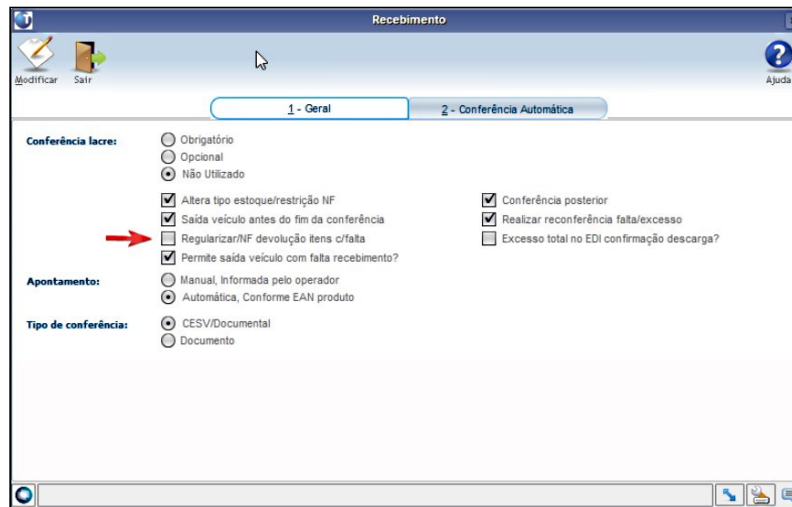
Recebimento

Modificar Sair

Ajuda

1 - Geral

2 - Conferência Automática

Conferência lacre:
Obrigatório
Opcional
Não Utilizado

Altera tipo estoque/restrição NF
Saída veículo antes do fim da conferência
Regularizar/NF devolução itens c/falta
Permite saída veículo com falta recebimento?

Conferência posterior
Realizar reconferência falta/excesso
Excesso total no EDI confirmação descarga?

Apontamento:
Manual, Informada pelo operador
Automática, Conforme EAN produto

Tipo de conferência:
CESV/Documental
Documento